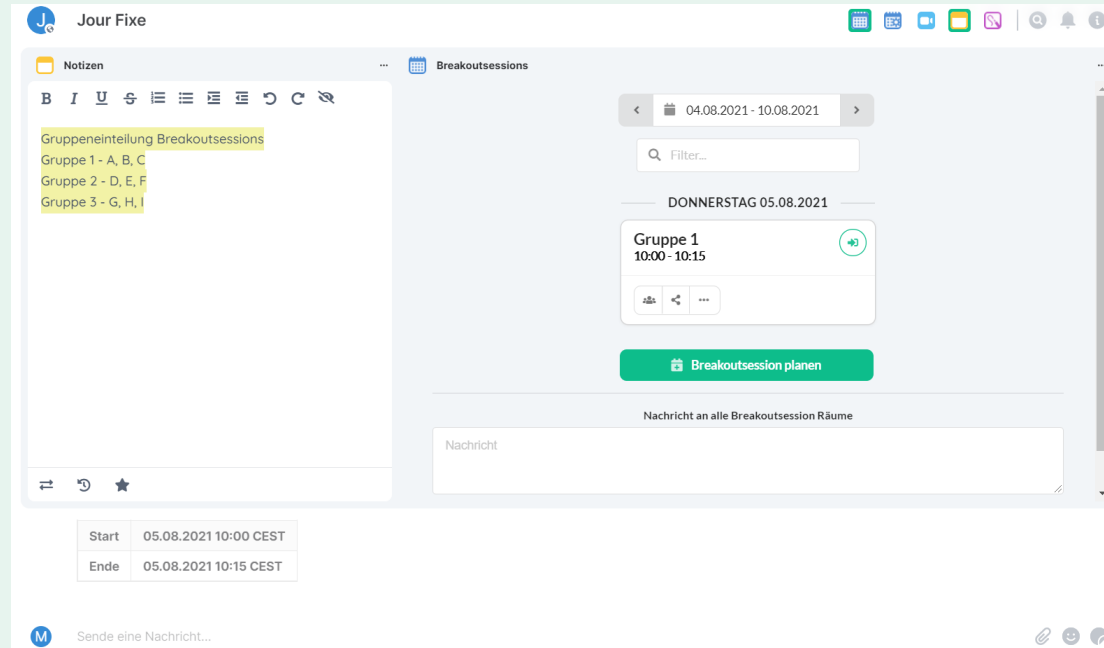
J

Jour Fixe

Notizen ...

B I U S

Gruppeneinteilung Breakoutsessions
Gruppe 1 - A, B, C
Gruppe 2 - D, E, F
Gruppe 3 - G, H, I

Breakoutsessions ...

04.08.2021 - 10.08.2021

Filter...

DONNERSTAG 05.08.2021

Gruppe 1
10:00 - 10:15

Breakoutsession planen

Nachricht an alle Breakoutsession Räume

Nachricht

| Start | 05.08.2021 10:00 CEST |
|---|---|
| Ende | 05.08.2021 10:15 CEST |

M

Sende eine Nachricht...